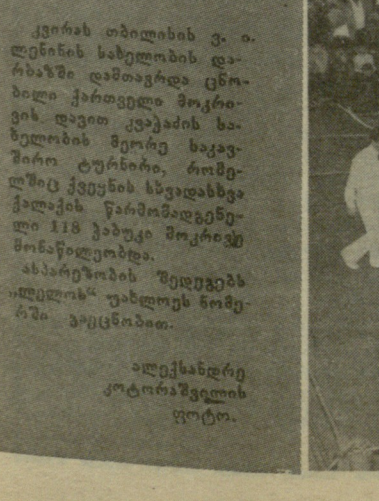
კვირას თბილისის ვ. ი. ლენინის სახელობის დარბაზში დამთავრდა ცნობილი ქართველი მოკრივის დავით კვაჭაძის სახელობის მეორე საკავშირო ტურნირი, რომელშიც ქვეყნის სხვადასხვა ქალაქის წარმომადგენელი 118 ჭაბუკი მოკრივე მონაწილეობდა.

ასპარეზობის შედეგებს „ლელოს" უახლოეს ნომერში გაგაცნობთ.

ალექსანდრე კოტორაშვილის ფოტო.